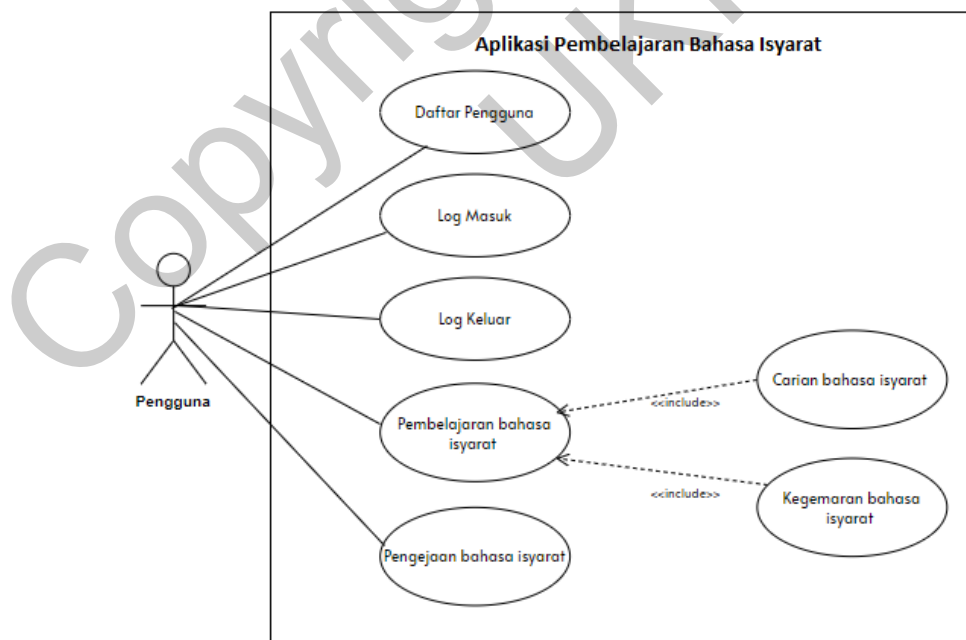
Copyright UKM

Aplikasi Pembelajaran Bahasa Isyarat

Daftar Pengguna

Log Masuk

Log Keluar

Pembelajaran bahasa isyarat

Pengejaan bahasa isyarat

Carian bahasa isyarat

<<include>>

Kegemaran bahasa isyarat

<<include>>

Pengguna